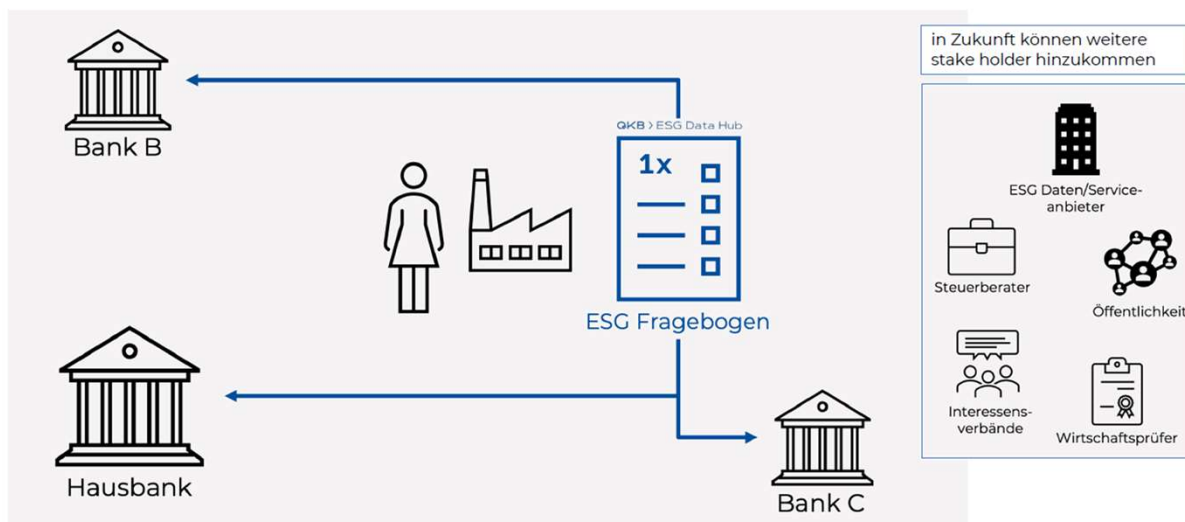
Bank B

QKB > ESG Data Hub

1x

ESG Fragebogen

Hausbank

Bank C

in Zukunft können weitere stake holder hinzukommen

ESG Daten/Service-anbieter

Steuerberater

Öffentlichkeit

Interessens-verbände

Wirtschaftsprüfer